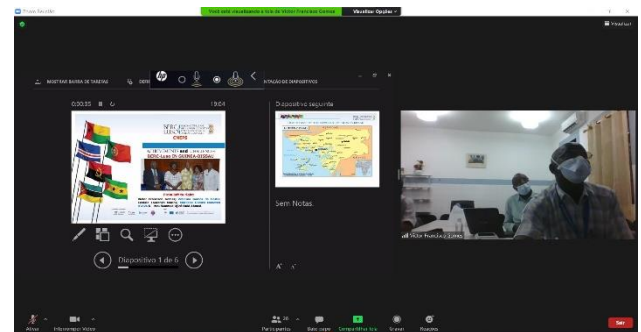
Zoom Reunião

Você está visualizando a tela de Victor Francisco Correia

Visualizar Opções

Modo Vista

REGISTAR BARRA DE TAREFAS

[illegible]

ITAÇÃO DE DIAPOSITIVOS

0:30:35

19:04

Diapositivo seguinte

Sem Notas

Diapositivo 1 de 6

Victor Francisco Correia

Ativar

Iniciar vídeo

Participantes 26

Bate-papo

Compartilhar tela

Gravar

Reações

Sair